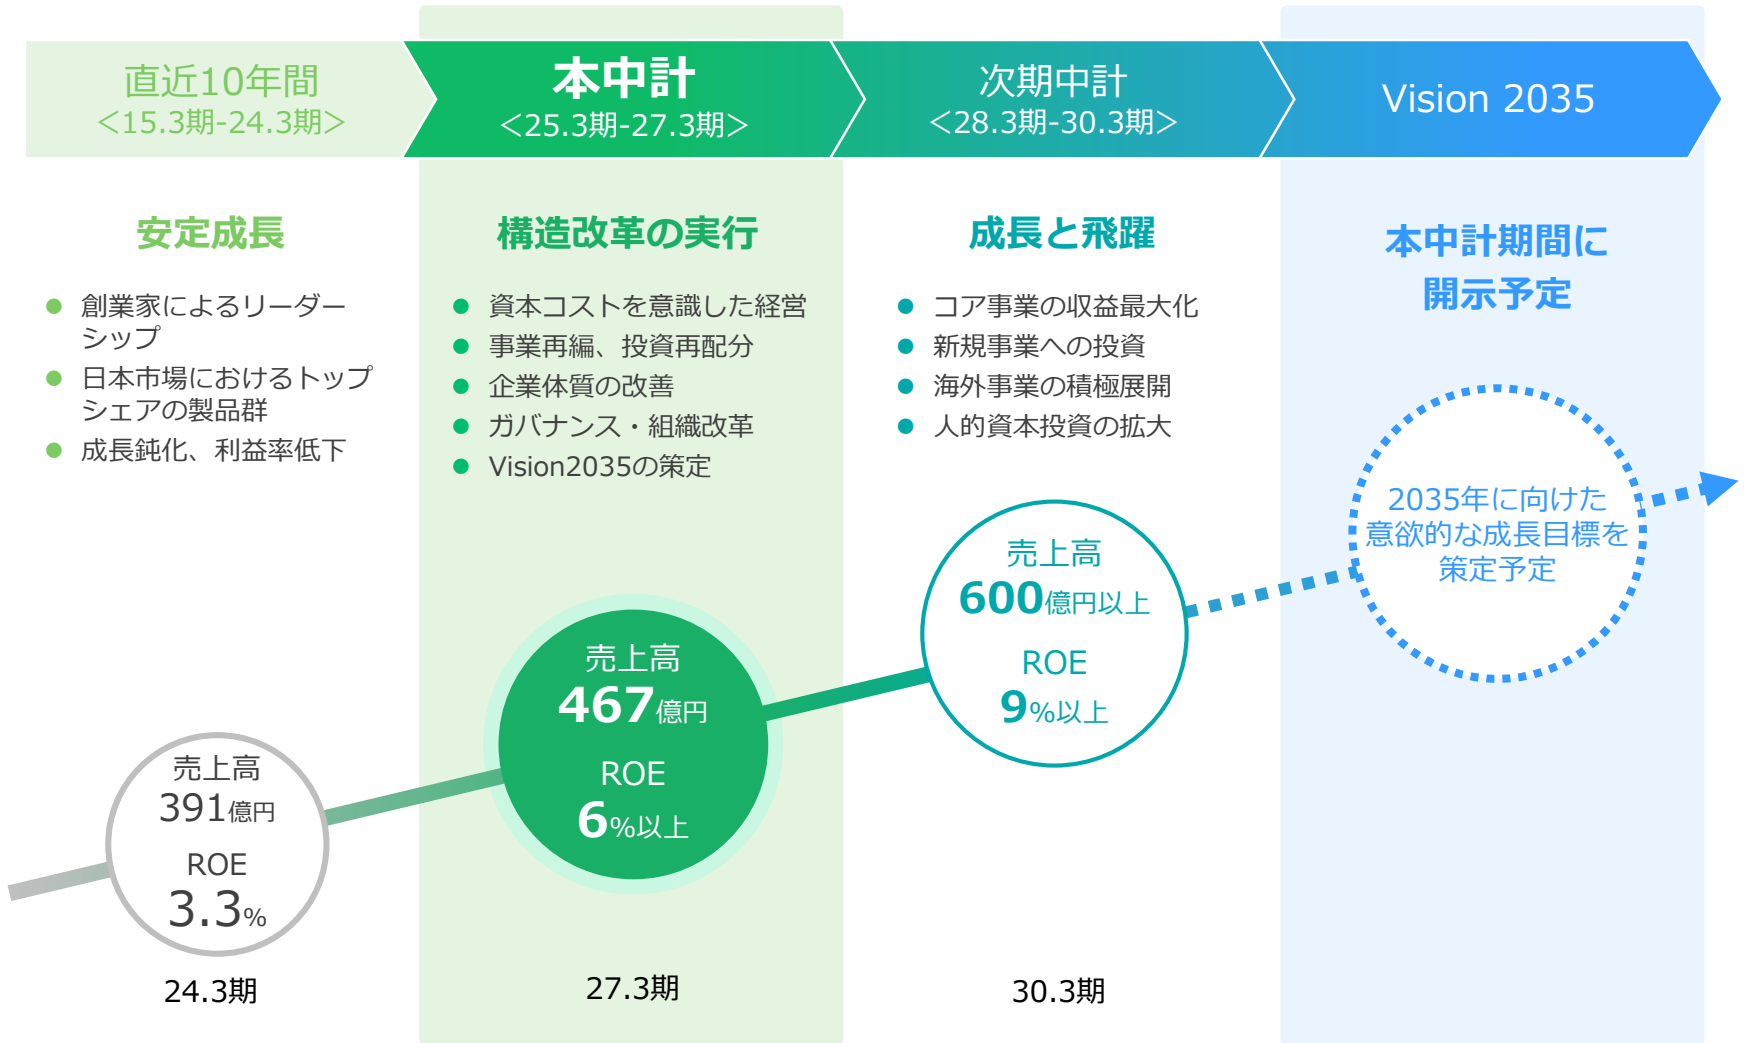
直近10年間
<15.3期-24.3期>

本中計
<25.3期-27.3期>

次期中計
<28.3期-30.3期>

Vision 2035

安定成長

● 創業家によるリーダーシップ
● 日本市場におけるトップシェアの製品群
● 成長鈍化、利益率低下

構造改革の実行

● 資本コストを意識した経営
● 事業再編、投資再配分
● 企業体質の改善
● ガバナンス・組織改革
● Vision2035の策定

成長と飛躍

● コア事業の収益最大化
● 新規事業への投資
● 海外事業の積極展開
● 人的資本投資の拡大

本中計期間に開示予定

2035年に向けた意欲的な成長目標を策定予定

売上高
600億円以上
ROE
9%以上

売上高
467億円
ROE
6%以上

売上高
391億円
ROE
3.3%

24.3期

27.3期

30.3期